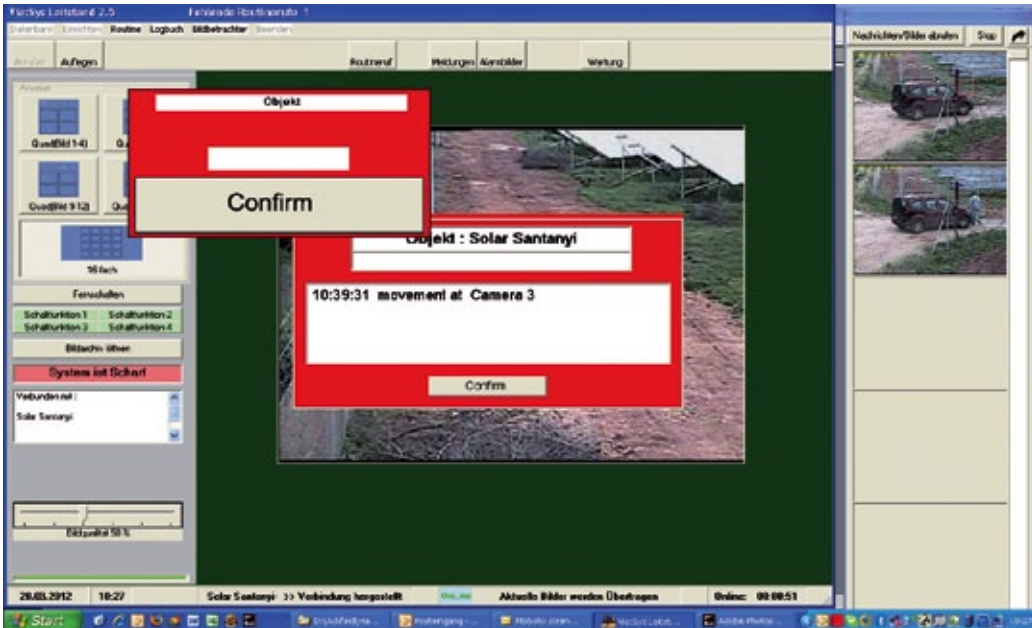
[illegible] Leitstand 2.5 Fernwarte Routinerufe 1

Datei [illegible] Routine Logbuch Bildbetrachter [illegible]

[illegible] Auflegen Routineruf Meldungen Alarmbilder Wartung

Nachrichten/Bilder abrufen Stop

Ansicht

Quad(Bild 1-4) Qu

Quad(Bild 9-12) Qu

16fach

Fernschalten

Schaltfunktion 1 Schaltfunktion 2

Schaltfunktion 3 Schaltfunktion 4

Bildarchiv öffnen

System ist Scharf

Verbunden mit :

Solar Santanyi

Bildqualität 50 %

Objekt

Confirm

Objekt : Solar Santanyi

10:39:31 movement at Camera 3

Confirm

20.03.2012 10:27 Solar Santanyi: >> Verbindung hergestellt Online Aktuelle Bilder werden Übertragen Online: 00:00:51

Start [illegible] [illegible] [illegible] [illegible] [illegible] Leitst... Adobe Photo...